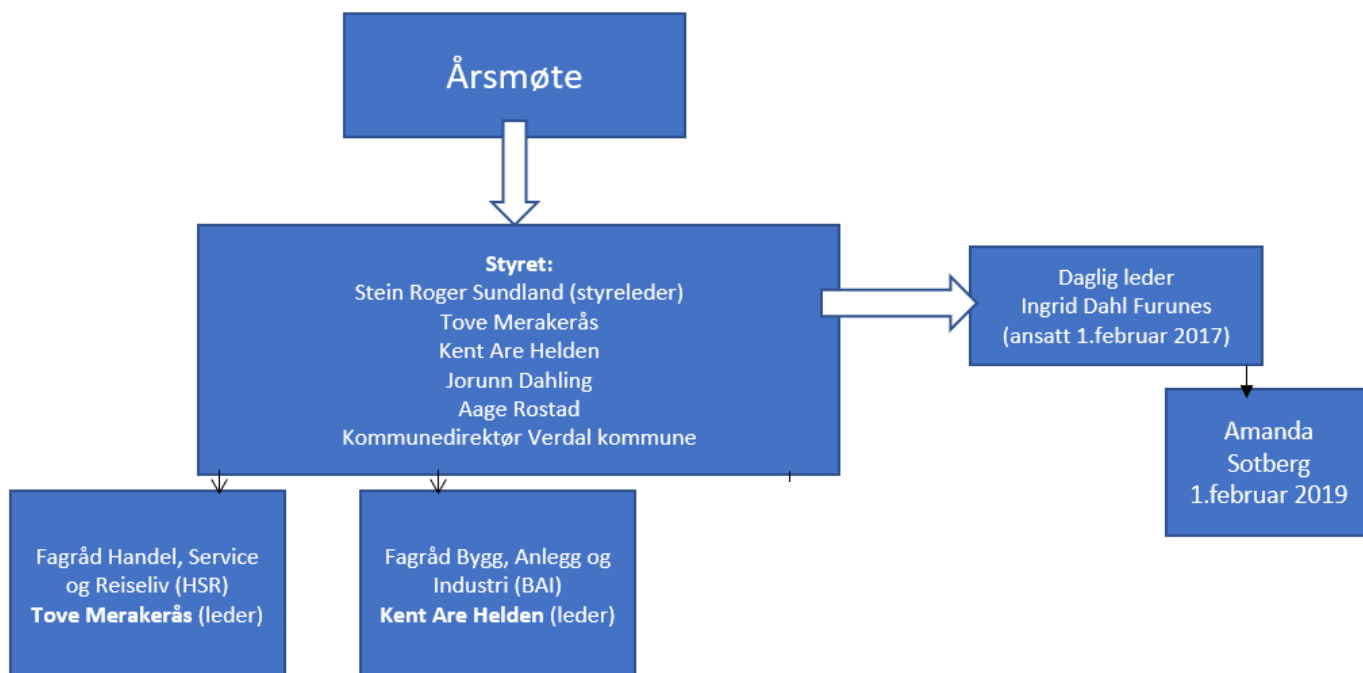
Årsmøte

**Styret:**
Stein Roger Sundland (styreleder)
Tove Merakerås
Kent Are Helden
Jorunn Dahling
Aage Rostad
Kommunedirektør Verdal kommune

Daglig leder
Ingrid Dahl Furunes
(ansatt 1.februar 2017)

Amanda
Sotberg
1.februar 2019

Fagråd Handel, Service og Reiseliv (HSR)
**Tove Merakerås** (leder)

Fagråd Bygg, Anlegg og Industri (BAI)
**Kent Are Helden** (leder)